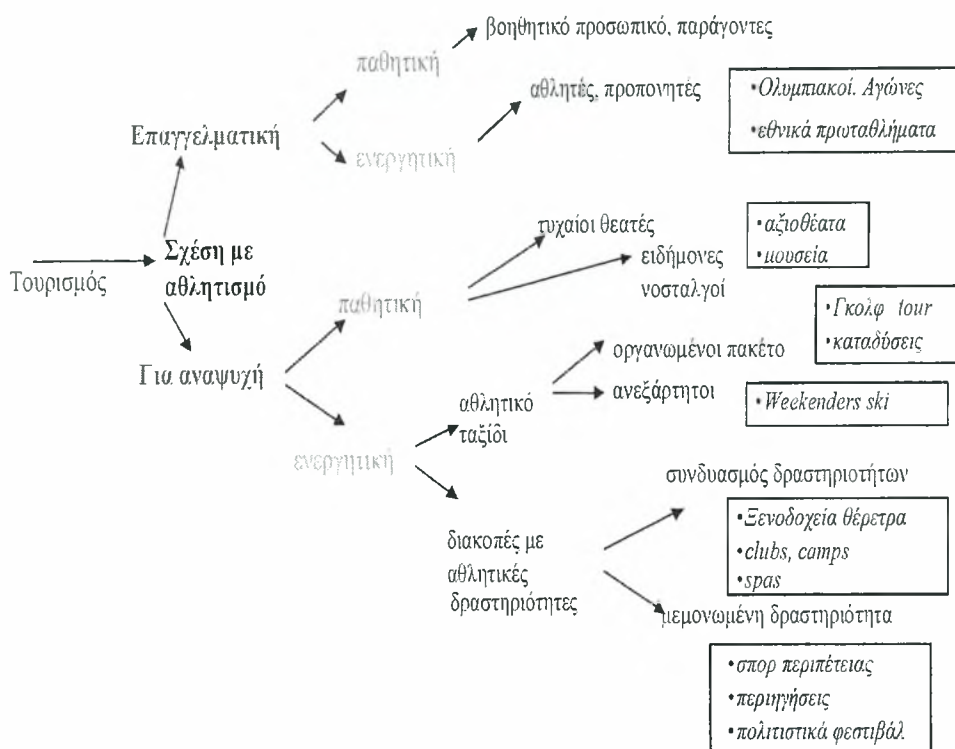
Τουρισμός

Σχέση με αθλητισμό

Επαγγελματική

παθητική

βοηθητικό προσωπικό, παράγοντες

ενεργητική

αθλητές, προπονητές

•Ολυμπιακοί. Αγώνες
•εθνικά πρωταθλήματα

Για αναψυχή

παθητική

τυχαίοι θεατές

•αξιοθέατα
•μουσεία

ειδήμονες νοσταλγοί

•Γκολφ tour
•καταδύσεις

ενεργητική

αθλητικό ταξίδι

οργανωμένοι πακέτο

ανεξάρτητοι

•Weekenders ski

διακοπές με αθλητικές δραστηριότητες

συνδυασμός δραστηριοτήτων

•Ξενοδοχεία θέρετρα
•clubs, camps
•spas

μεμονωμένη δραστηριότητα

•σπορ περιπέτειας
•περιηγήσεις
•πολιτιστικά φεστιβάλ